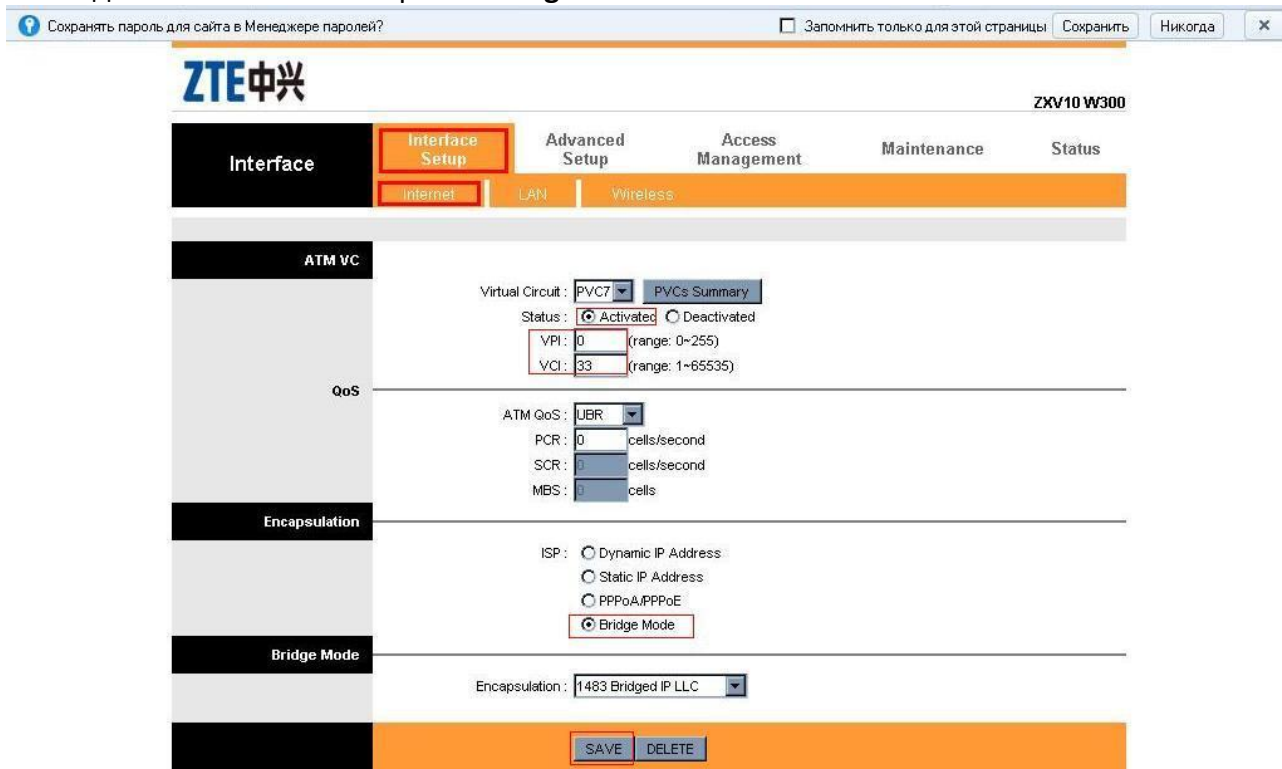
Сохранять пароль для сайта в Менеджере паролей?
Запомнить только для этой страницы
Сохранить
Никогда
×

ZTE中兴
ZXV10 W300

Interface
Interface Setup
Advanced Setup
Access Management
Maintenance
Status
Internet
LAN
Wireless

ATM VC
Virtual Circuit : PVC7
PVCs Summary
Status : Activated Deactivated
VPI : 0 (range: 0~255)
VCI : 33 (range: 1~65535)

QoS
ATM QoS : UBR
PCR : 0 cells/second
SCR : 0 cells/second
MBS : 0 cells

Encapsulation
ISP : Dynamic IP Address
Static IP Address
PPPoA/PPPoE
Bridge Mode

Bridge Mode
Encapsulation : 1483 Bridged IP LLC

SAVE
DELETE